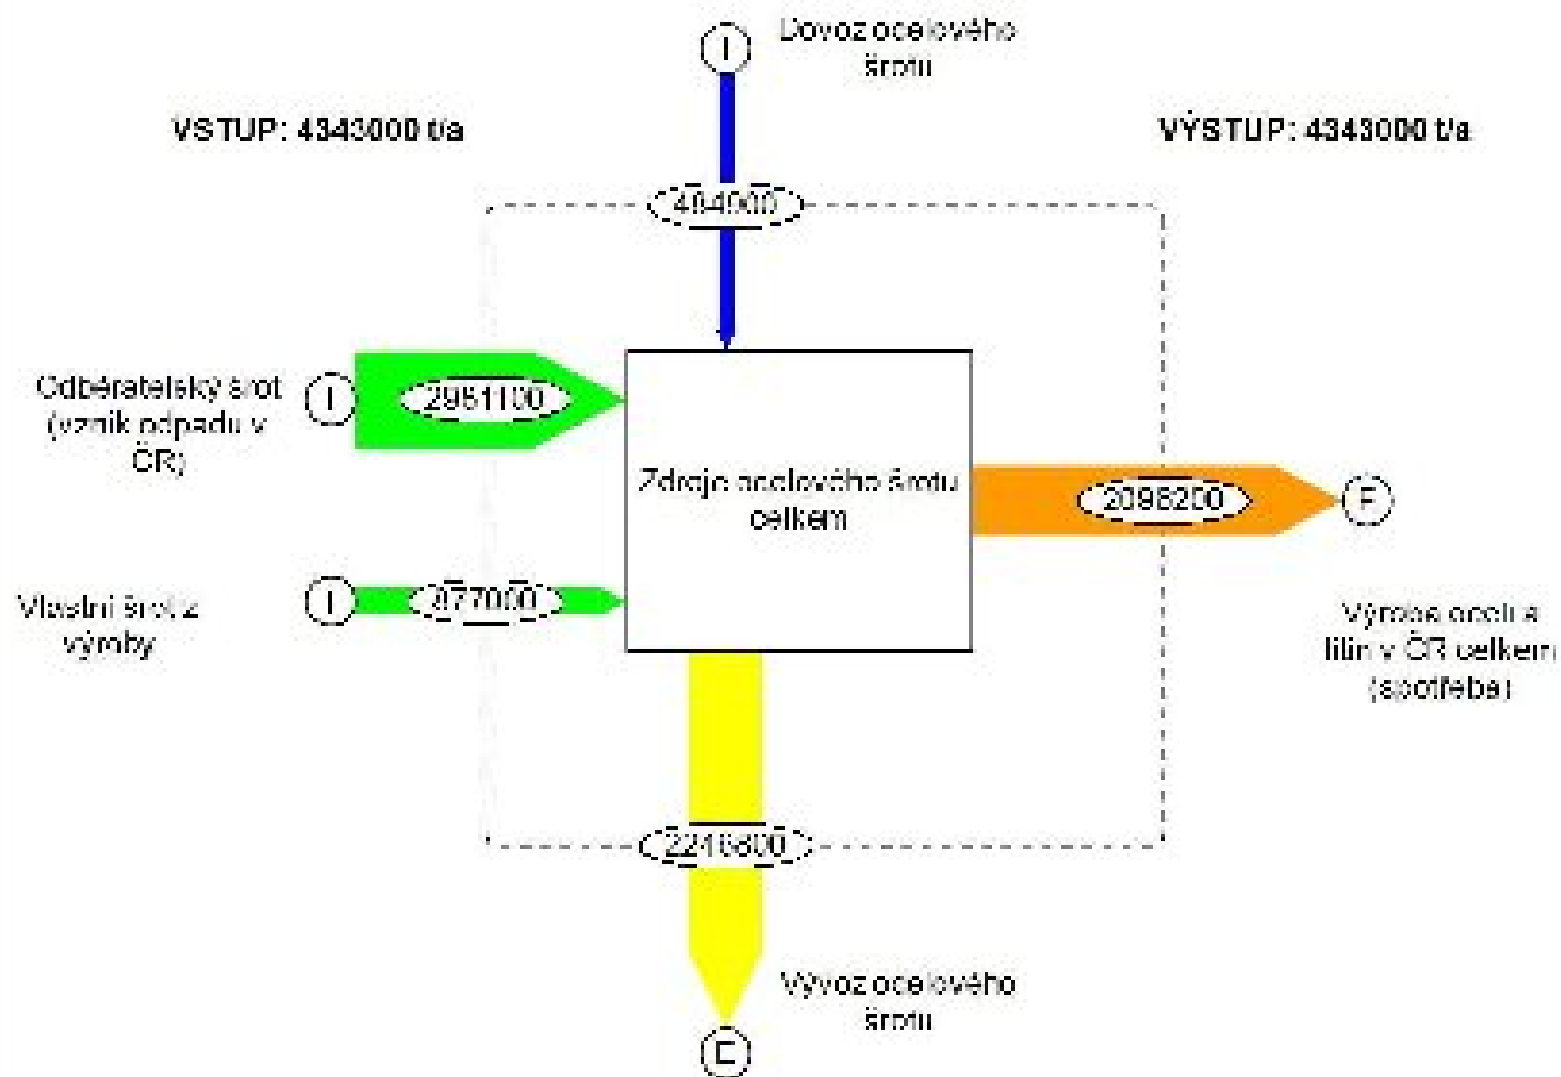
I

Dovoz ocelového šrotu

VSTUP: 4343000 t/a

VÝSTUP: 4343000 t/a

494000

Odběratelský šrot (vznik odpadu v ČR)

I

2951100

Zdroje ocelového šrotu celkem

2098200

F

Vlastní šrot z výroby

I

877000

Výroba oceli a litin v ČR celkem (spotřeba)

2216800

Vývoz ocelového šrotu

E